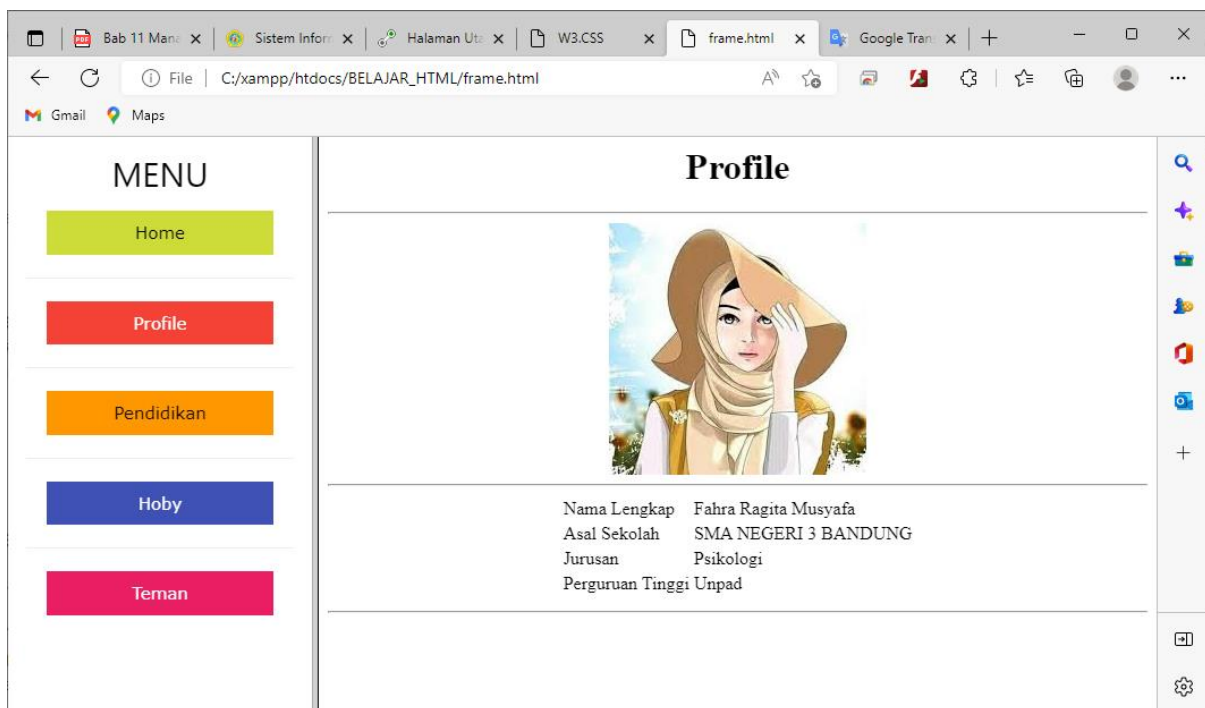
Bab 11 Mana | Sistem Inform | Halaman Uta | W3.CSS | frame.html | Google Tran

File | C:/xampp/htdocs/BELAJAR_HTML/frame.html

Gmail Maps

MENU

Home

Profile

Pendidikan

Hoby

Teman

Profile

| | |
|---|---|
| Nama Lengkap | Fahra Ragita Musyafa |
| Asal Sekolah | SMA NEGERI 3 BANDUNG |
| Jurusan | Psikologi |
| Perguruan Tinggi | Unpad |